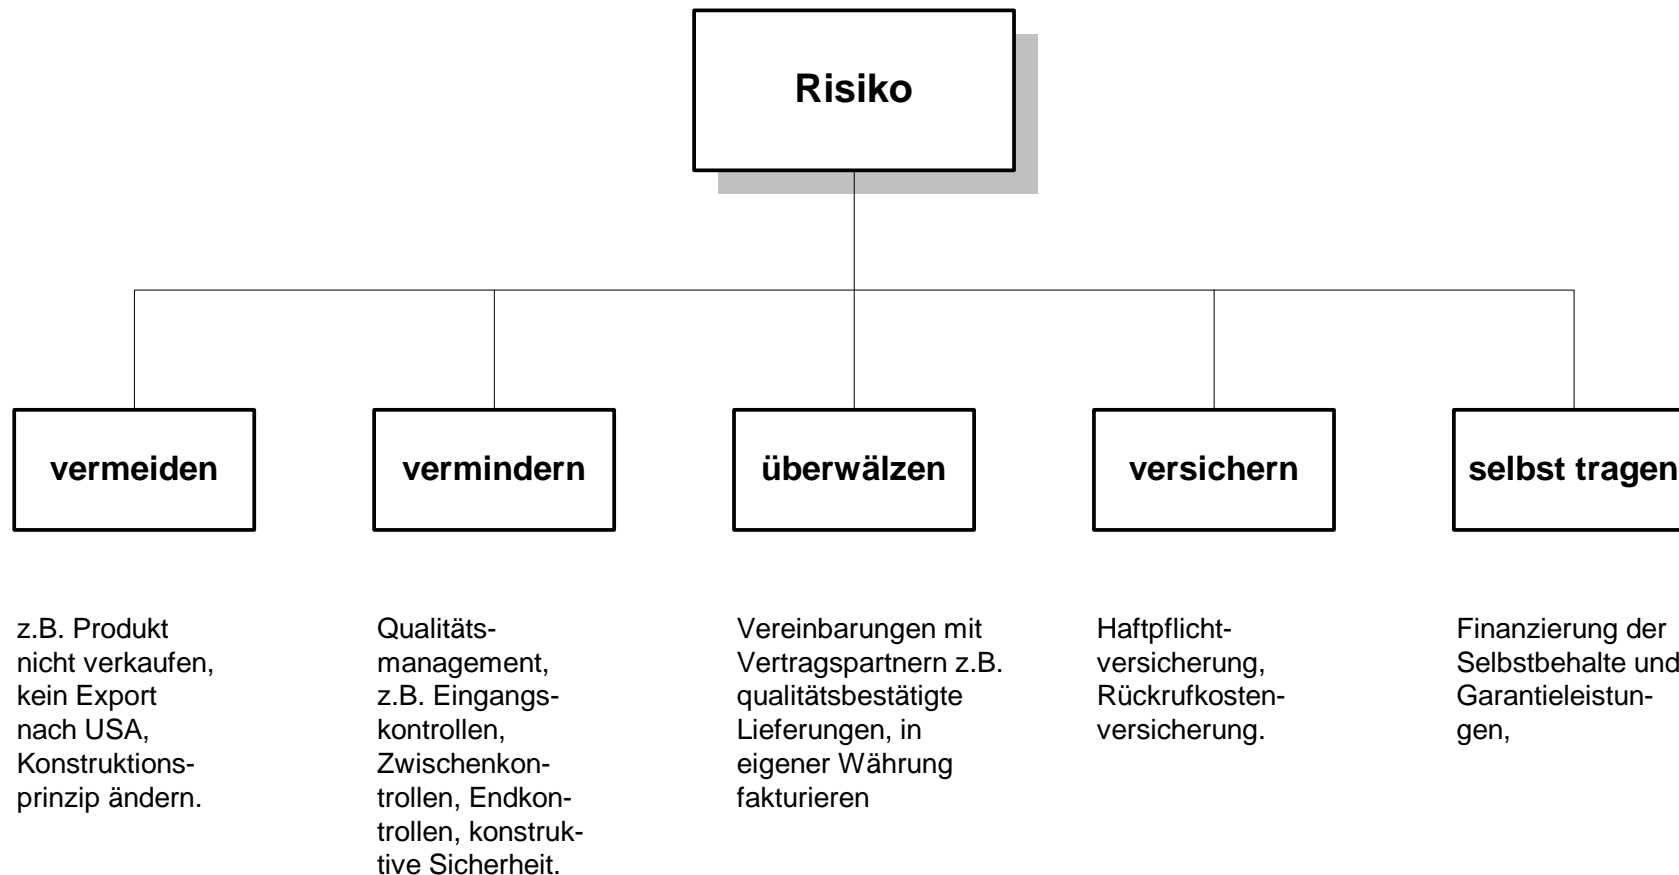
Risiko

vermeiden

vermindern

überwälzen

versichern

selbst tragen

z.B. Produkt nicht verkaufen, kein Export nach USA, Konstruktionsprinzip ändern.

Qualitätsmanagement, z.B. Eingangskontrollen, Zwischenkontrollen, Endkontrollen, konstruktive Sicherheit.

Vereinbarungen mit Vertragspartnern z.B. qualitätsbestätigte Lieferungen, in eigener Währung fakturieren

Haftpflichtversicherung, Rückrufkostenversicherung.

Finanzierung der Selbstbehalte und Garantieleistungen,